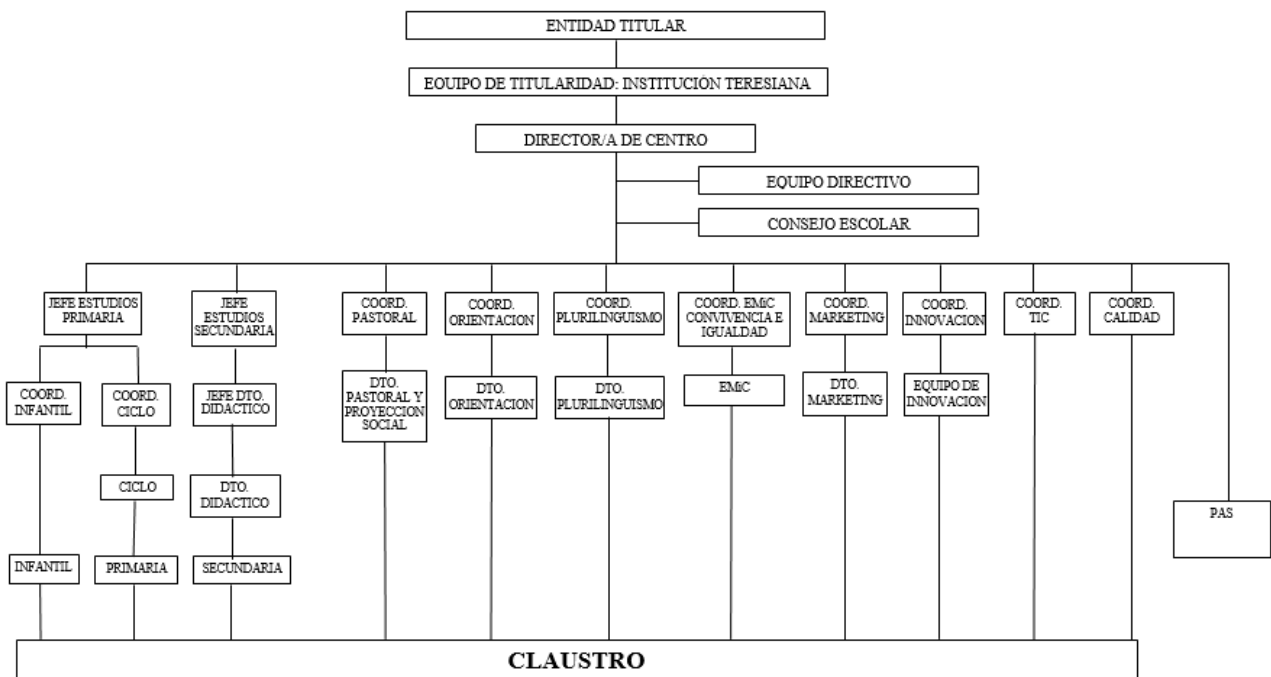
ENTIDAD TITULAR

EOUIPO DE TITULARIDAD: INSTITUCION TERESIANA

DIRECTOR/A DE CENTRO

EQUIPO DIRECTIVO

CONSEJO ESCOLAR

JEFE ESTUDIOS PRIMARIA

COORD. INFANTIL

INFANTIL

COORD. CICLO

CICLO

PRIMARIA

JEFE ESTUDIOS SECUNDARIA

JEFE DTO. DIDACTICO

DTO. DIDACTICO

SECUNDARIA

COORD. PASTORAL

DTO. PASTORAL Y PROYECCION SOCIAL

COORD. ORIENTACION

DTO. ORIENTACION

COORD. PLURILINGUISMO

DTO. PLURILINGUISMO

COORD. EMiC CONVIVENCIA E IGUALDAD

EMiC

COORD. MARKETING

DTO. MARKETING

COORD. INNOVACION

EQUIPO DE INNOVACION

COORD. TIC

COORD. CALIDAD

PAS

CLAUSTRO